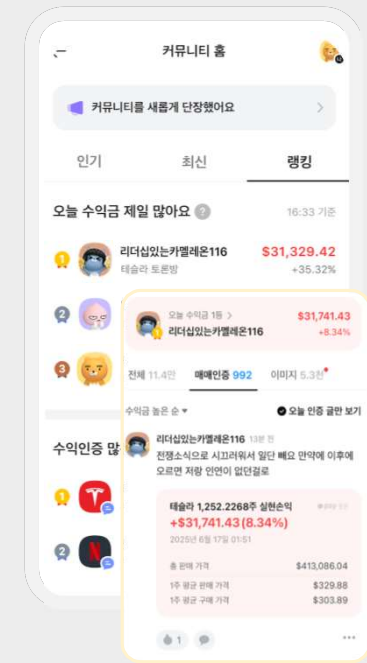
커뮤니티 홈

커뮤니티를 새롭게 단장했어요

인기 최신 랭킹

오늘 수익금 제일 많아요 16:33 기준

1 리더십있는카멜레온116 $31,329.42
테슬라 토론방 +35.32%

2

3

수익인증 많

1

2

오늘 수익금 1등 $31,741.43
리더십있는카멜레온116 +8.34%

전체 11.4만 매매인증 992 이미지 5.3천

수익금 높은 순 ▾ 오늘 인증 글만 보기

리더십있는카멜레온116 13분 전
전쟁소식으로 시끄러워서 일단 빼요 만약에 이후에 오르면 저랑 인연이 없던걸로

테슬라 1,252.2268주 실현손익
+$31,741.43 (8.34%)
2025년 6월 17일 01:51

총 판매 가격 $413,086.04
1주 평균 판매 가격 $329.88
1주 평균 구매 가격 $303.89

1